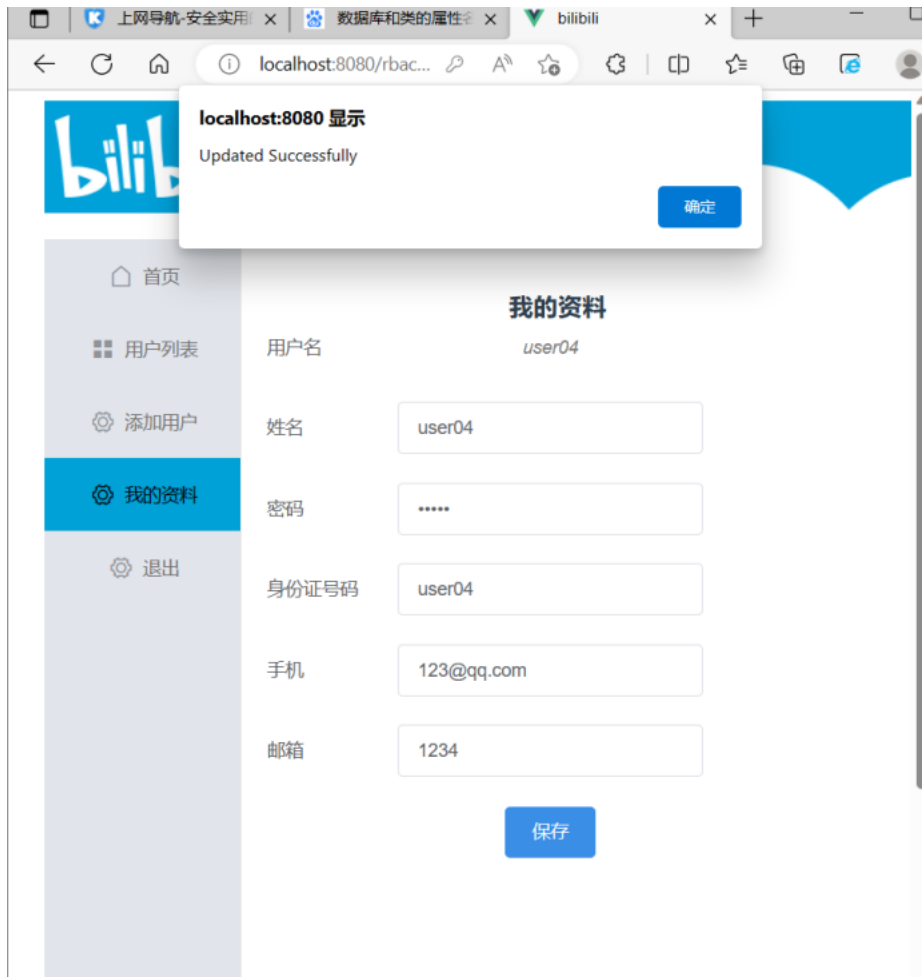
上网导航-安全实用 ×
数据库和类的属性 ×
bilibili ×
+

localhost:8080/rbac...

localhost:8080 显示
Updated Successfully
确定

bilibili

首页
用户列表
添加用户
我的资料
退出

我的资料

用户名 user04

姓名 user04

密码 •••••

身份证号码 user04

手机 123@qq.com

邮箱 1234

保存